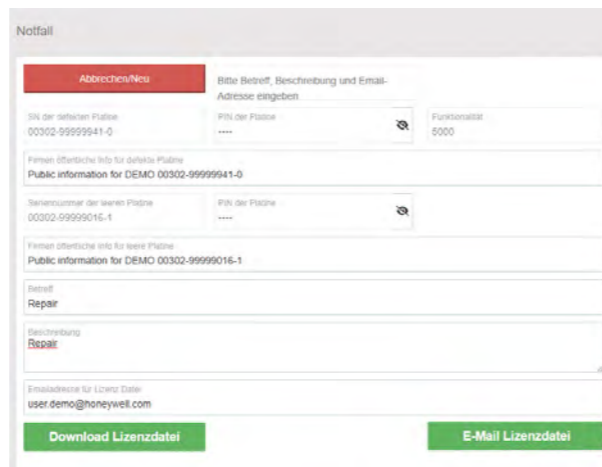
Notfall

Abbrechen/Neu

Bitte Betreff, Beschreibung und Email-Adresse eingeben

SN der defekten Platine
00302-99999941-0

PIN der Platine
----

Funktionalität
5000

Firmen öffentliche Info für defekte Platine
Public information for DEMO 00302-99999941-0

Seriennummer der leeren Platine
00302-99999016-1

PIN der Platine
----

Firmen öffentliche Info für leere Platine
Public information for DEMO 00302-99999016-1

Betreff
Repair

Beschreibung
Repair

Emailadresse für Lizenz Datei
user.demo@honeywell.com

Download Lizenzdatei

E-Mail Lizenzdatei